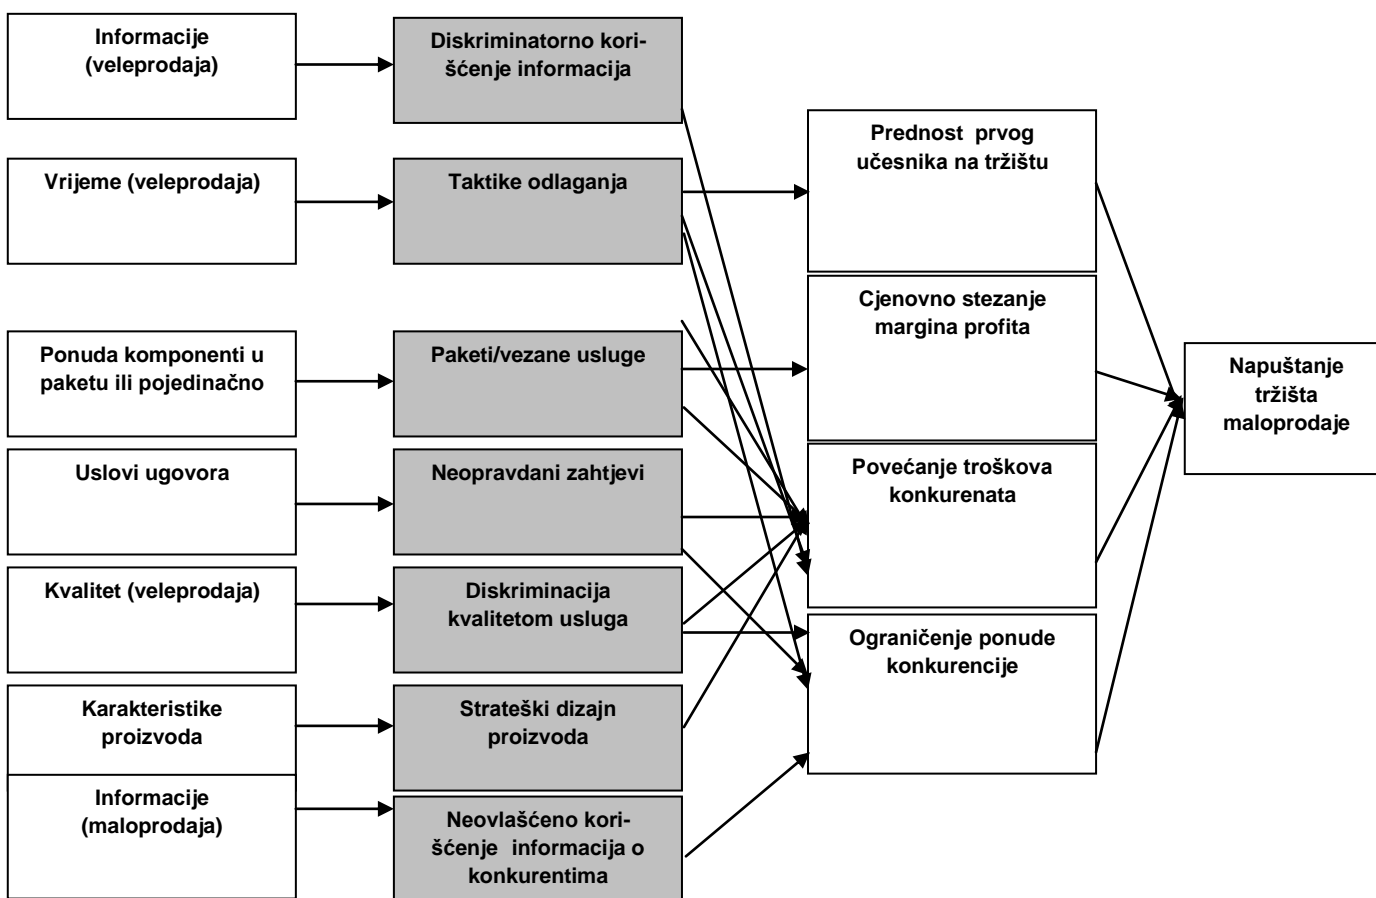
Informacije (veleprodaja)

Diskriminatorno korišćenje informacija

Vrijeme (veleprodaja)

Taktike odlaganja

Ponuda komponenti u paketu ili pojedinačno

Paketi/vezane usluge

Uslovi ugovora

Neopravdani zahtjevi

Kvalitet (veleprodaja)

Diskriminacija kvalitetom usluga

Karakteristike proizvoda

Strateški dizajn proizvoda

Informacije (maloprodaja)

Neovlašćeno korišćenje informacija o konkurentima

Prednost prvog učesnika na tržištu

Cjenovno stezanje margina profita

Povećanje troškova konkurenata

Ograničenje ponude konkurencije

Napuštanje tržišta maloprodaje